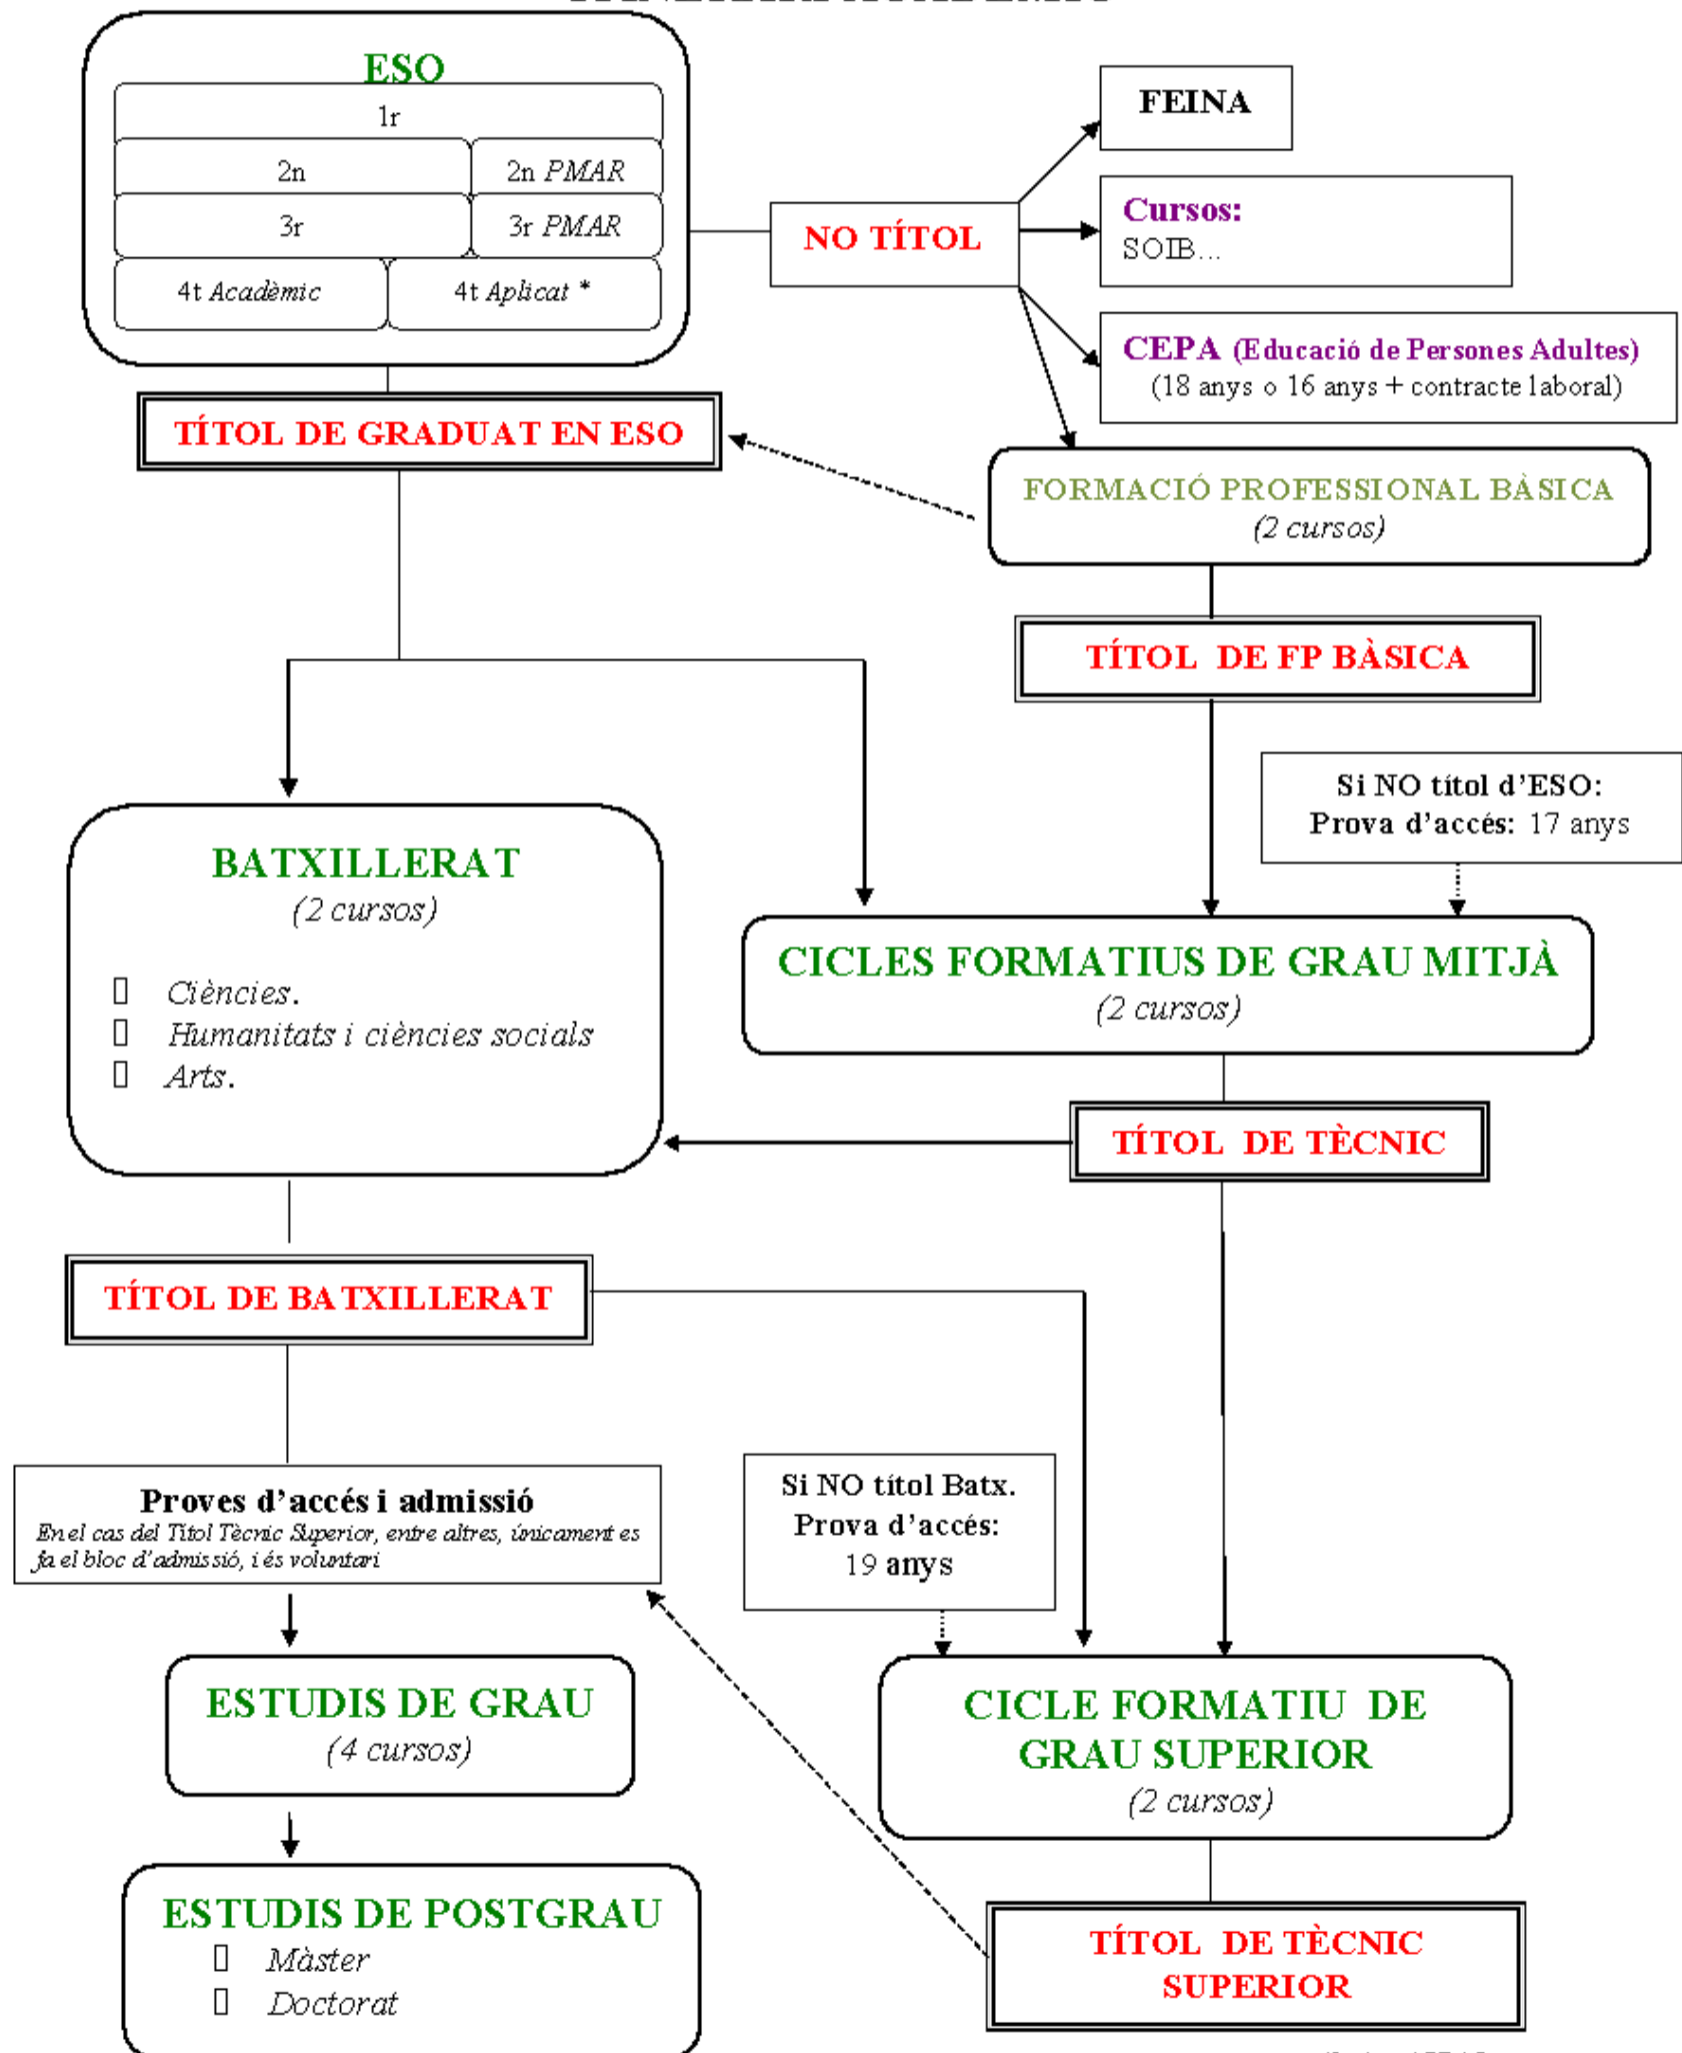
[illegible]

ESO

1r

2n

2n PMAR

3r

3r PMAR

4t Acadèmic

4t Aplicat *

NO TÍTOL

FEINA

Cursos:
SOIB...

CEPA (Educació de Persones Adultes)
(18 anys o 16 anys + contracte laboral)

TÍTOL DE GRADUAT EN ESO

FORMACIÓ PROFESSIONAL BÀSICA
(2 cursos)

TÍTOL DE FP BÀSICA

Si NO títol d'ESO:
Prova d'accés: 17 anys

BATXILLERAT
(2 cursos)

Ciències.
Humanitats i ciències socials
Arts.

CICLES FORMATIUS DE GRAU MITJÀ
(2 cursos)

TÍTOL DE TÈCNIC

TÍTOL DE BATXILLERAT

Proves d'accés i admissió
En el cas del Títol Tècnic Superior, entre altres, únicament es fa el bloc d'admissió, i és voluntari

Si NO títol Batx.
Prova d'accés:
19 anys

ESTUDIS DE GRAU
(4 cursos)

CICLE FORMATIU DE GRAU SUPERIOR
(2 cursos)

ESTUDIS DE POSTGRAU
Màster
Doctorat

TÍTOL DE TÈCNIC SUPERIOR

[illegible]